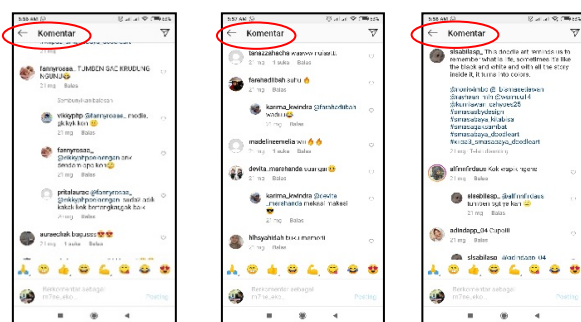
5:56 AM

← Komentar

fannyrosaa_ TUMBEN GAC KRUDUNG NGUNJ😂

21 mg Balas

Sembunyikan balasan

vikiyphp @fannyrosaa_ modis, gk kyk kon 😂

21 mg Balas

fannyrosaa_ @vikiyphponengan onx dendam apa kon😂

21 mg Balas

pritalaurac @fannyrosaa_ @vikiyphponengan sadaz adik kakak kok bertengkar baik

21 mg Balas

aureechak bagusss😍😍

21 mg Balas

Komentar sebagai m7ns_eko...

Posting

5:57 AM

← Komentar

fanazzahecha keren rulaed

21 mg Balas

farehadibah sahu 🔥

21 mg Balas

karima_kwindra @farehadibah wadu 😂

21 mg Balas

madelinemelia wih 🔥🔥

21 mg Balas

devita_marehanda suaran😁

21 mg Balas

karima_kwindra @devita_marehanda makasi makasi 😎

21 mg Balas

hhsyahidah bacu memeti

21 mg Balas

Komentar sebagai m7ns_eko...

Posting

5:58 AM

← Komentar

slsabilasp_ This doodle art reminds us to remember what is life, sometimes it's like the black and white and with all the story inside it, it turns into colors.

21 mg Lihat terjemahan

alinnfirdaus Kok esspringene

21 mg Balas

slssbilasp_ @alinnfirdaus tumben gitu 😂

21 mg Balas

adindapp_04 Cupsilll

21 mg Balas

slsabilasp_ @adindapp_04

Komentar sebagai m7ns_eko...

Posting